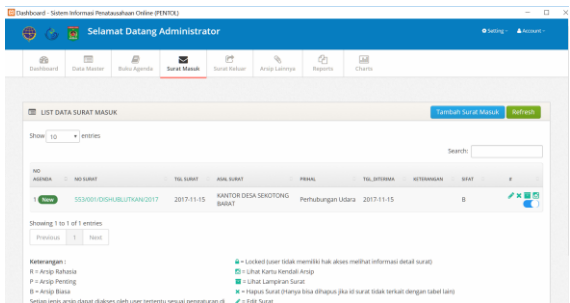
Dashboard - Sistem Informasi Penatausahaan Online (PENTOL)

Selamat Datang Administrator

Setting · Account ·

Dashboard | Data Master | Buku Agenda | Surat Masuk | Surat Keluar | Arsip Lainnya | Reports | Charts

LIST DATA SURAT MASUK

Tambah Surat Masuk | Refresh

Show 10 entries

Search:

| NO AGENDA | NO SURAT | TGL SURAT | ASAL SURAT | PERIHAL | TGL DITERIMA | KETERANGAN | SIFAT | # |
|---|---|---|---|---|---|---|---|---|
| 1 New | 553/001/DISHUBLUTKAN/2017 | 2017-11-15 | KANTOR DESA SEKOTONG BARAT | Perhubungan Udara | 2017-11-15 | | B | |

Showing 1 to 1 of 1 entries

Previous 1 Next

Keterangan :
R = Arsip Rahasia
P = Arsip Penting
B = Arsip Biasa
Setiap jenis arsip dapat diakses oleh user tertentu sesuai pengaturan di

= Locked (user tidak memiliki hak akses melihat informasi detail surat)
= Lihat Kartu Kendali Arsip
= Lihat Lampiran Surat
= Hapus Surat (Hanya bisa dihapus jika id surat tidak terkait dengan tabel lain)
= Edit Surat